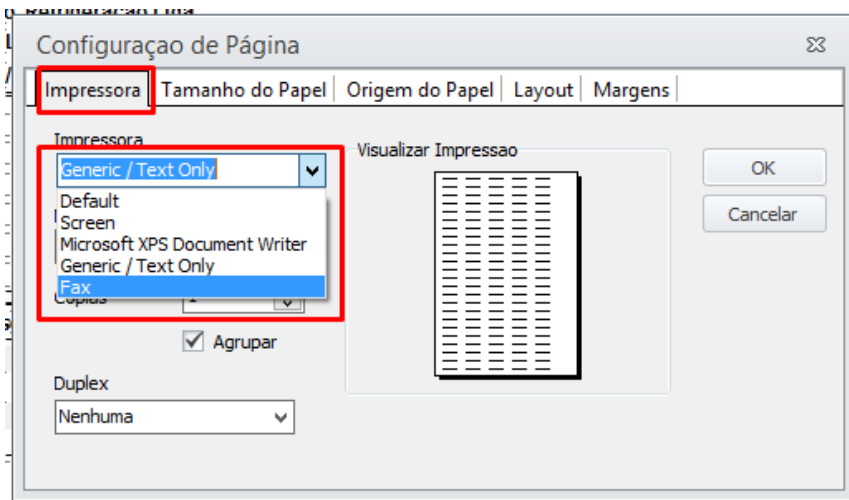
Configuraçao de Página

Impressora | Tamanho do Papel | Origem do Papel | Layout | Margens

Impressora

Generic / Text Only

Default
Screen
Microsoft XPS Document Writer
Generic / Text Only
Fax

Cópias

Agrupar

Duplex

Nenhuma

Visualizar Impressao

OK

Cancelar